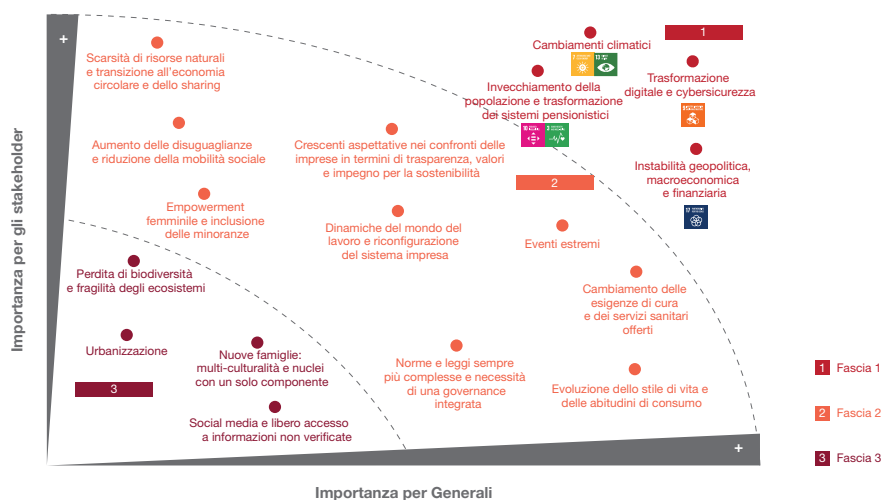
+

Importanza per gli stakeholder

Scarsità di risorse naturali e transizione all'economia circolare e dello sharing

Cambiamenti climatici

1

Invecchiamento della popolazione e trasformazione dei sistemi pensionistici

Trasformazione digitale e cybersicurezza

Aumento delle disuguaglianze e riduzione della mobilità sociale

Crescenti aspettative nei confronti delle imprese in termini di trasparenza, valori e impegno per la sostenibilità

Instabilità geopolitica, macroeconomica e finanziaria

2

Empowerment femminile e inclusione delle minoranze

Dinamiche del mondo del lavoro e riconfigurazione del sistema impresa

Eventi estremi

Perdita di biodiversità e fragilità degli ecosistemi

Cambiamento delle esigenze di cura e dei servizi sanitari offerti

Urbanizzazione

Nuove famiglie: multi-culturalità e nuclei con un solo componente

Norme e leggi sempre più complesse e necessità di una governance integrata

3

Evoluzione dello stile di vita e delle abitudini di consumo

Social media e libero accesso a informazioni non verificate

+

1 Fascia 1

2 Fascia 2

3 Fascia 3

Importanza per Generali